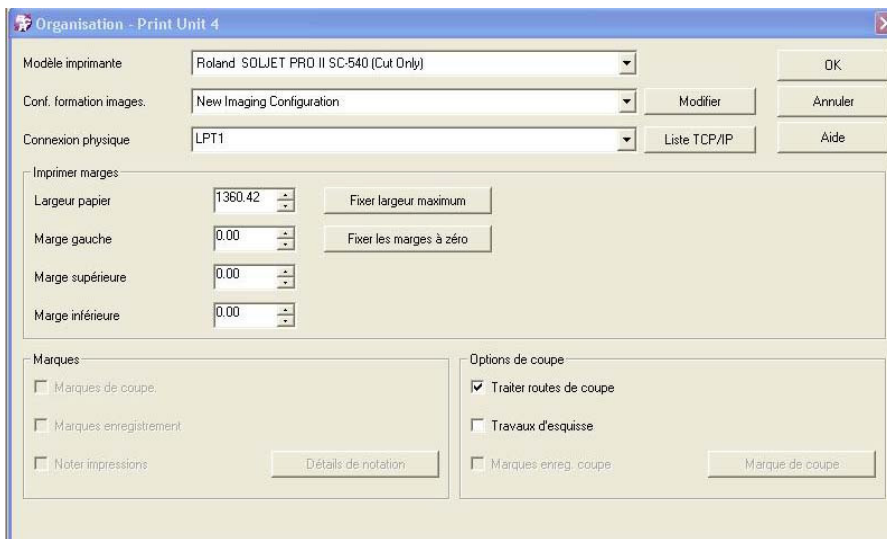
Organisation - Print Unit 4

Modèle imprimante
Roland SOLJET PRO II SC-540 (Cut Only)
OK

Conf. formation images.
New Imaging Configuration
Modifier
Annuler

Connexion physique
LPT1
Liste TCP/IP
Aide

Imprimer marges
Largeur papier
1360.42
Fixer largeur maximum
Marge gauche
0.00
Fixer les marges à zéro
Marge supérieure
0.00
Marge inférieure
0.00

Marques
Marques de coupe.
Marques enregistrement
Noter impressions
Détails de notation

Options de coupe
Traiter routes de coupe
Travaux d'esquisse
Marques enreg. coupe
Marque de coupe